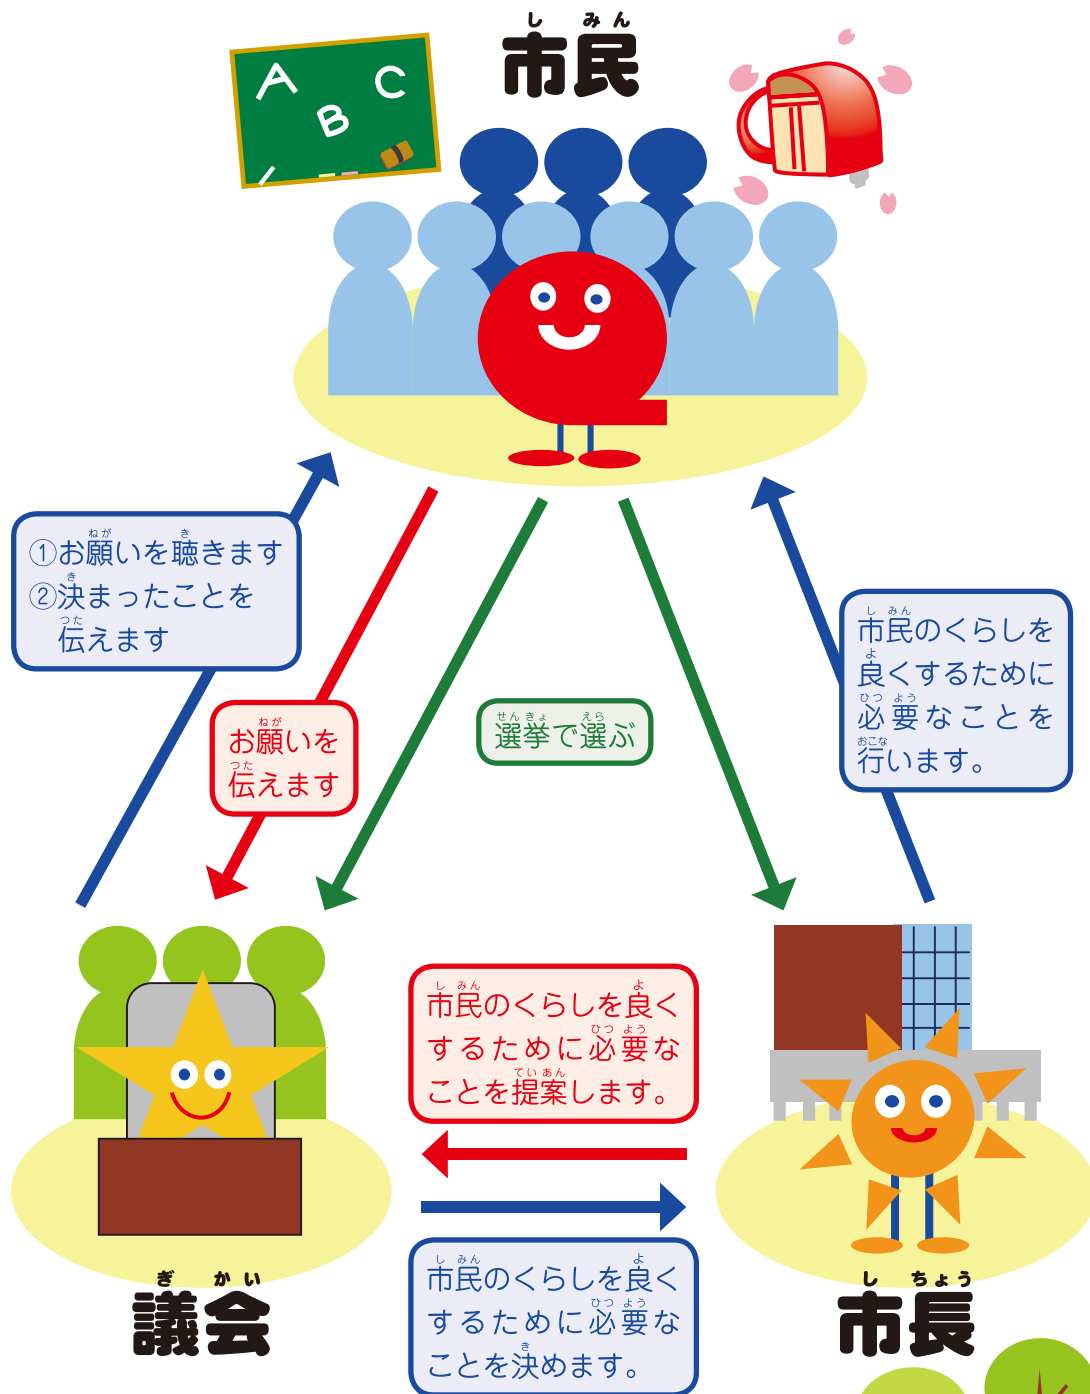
しみん
市民

A B C

①お願いを聴きます
②決まったことを
伝えます

お願いを
伝えます

選挙で選ぶ

市民のくらしを良くするために必要なことを行います。

市民のくらしを良くするために必要なことを提案します。

市民のくらしを良くするために必要なことを決めます。

ぎかい
議会

しちょう
市長